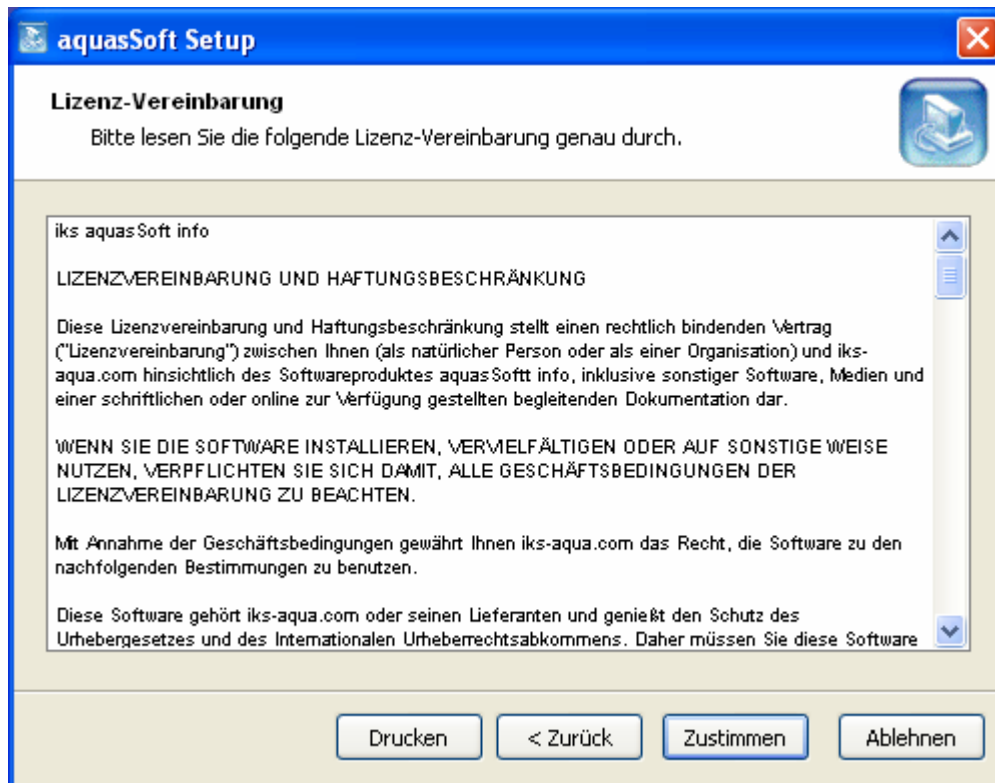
aquaSoft Setup

Lizenz-Vereinbarung
Bitte lesen Sie die folgende Lizenz-Vereinbarung genau durch.

iks aquas Soft info

LIZENZVEREINBARUNG UND HAFTUNGSBESCHRÄNKUNG

Diese Lizenzvereinbarung und Haftungsbeschränkung stellt einen rechtlich bindenden Vertrag ("Lizenzvereinbarung") zwischen Ihnen (als natürlicher Person oder als einer Organisation) und iks-aqua.com hinsichtlich des Softwareproduktes aquas Softt info, inklusive sonstiger Software, Medien und einer schriftlichen oder online zur Verfügung gestellten begleitenden Dokumentation dar.

WENN SIE DIE SOFTWARE INSTALLIEREN, VERVIELFÄLTIGEN ODER AUF SONSTIGE WEISE NUTZEN, VERPFLICHTEN SIE SICH DAMIT, ALLE GESCHÄFTSBEDINGUNGEN DER LIZENZVEREINBARUNG ZU BEACHTEN.

Mit Annahme der Geschäftsbedingungen gewährt Ihnen iks-aqua.com das Recht, die Software zu den nachfolgenden Bestimmungen zu benutzen.

Diese Software gehört iks-aqua.com oder seinen Lieferanten und genießt den Schutz des Urhebergesetzes und des Internationalen Urheberrechtsabkommens. Daher müssen Sie diese Software

Drucken
< Zurück
Zustimmen
Ablehnen